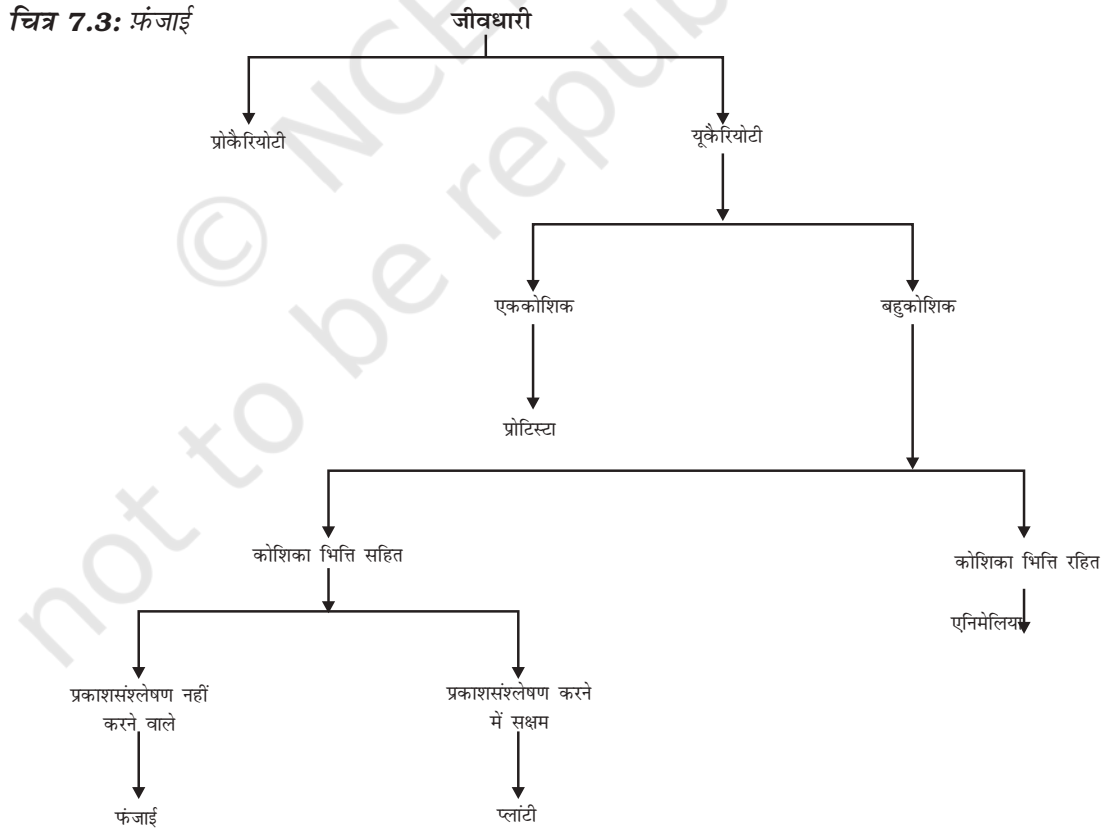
चित्र 7.3: फ़ंजाई

जीवधारी

प्रोकैरियोटी

यूकैरियोटी

एककोशिक

बहुकोशिक

प्रोटिस्टा

कोशिका भित्ति सहित

कोशिका भित्ति रहित

एनिमेलिया

प्रकाशसंश्लेषण नहीं करने वाले

प्रकाशसंश्लेषण करने में सक्षम

फंजाई

प्लांटी

© NCERT not to be republished